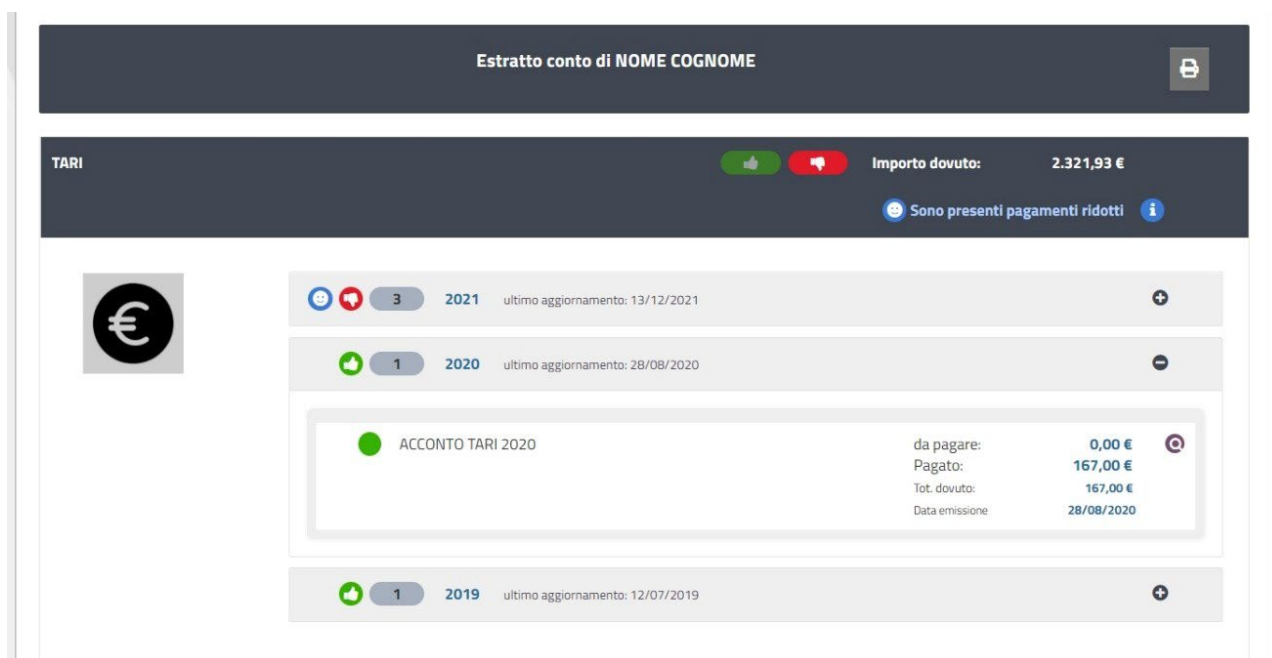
Estratto conto di NOME COGNOME

TARI

Importo dovuto: 2.321,93 €

Sono presenti pagamenti ridotti

3 2021 ultimo aggiornamento: 13/12/2021

1 2020 ultimo aggiornamento: 28/08/2020

ACCONTO TARI 2020

da pagare: 0,00 €
Pagato: 167,00 €
Tot. dovuto: 167,00 €
Data emissione 28/08/2020

1 2019 ultimo aggiornamento: 12/07/2019